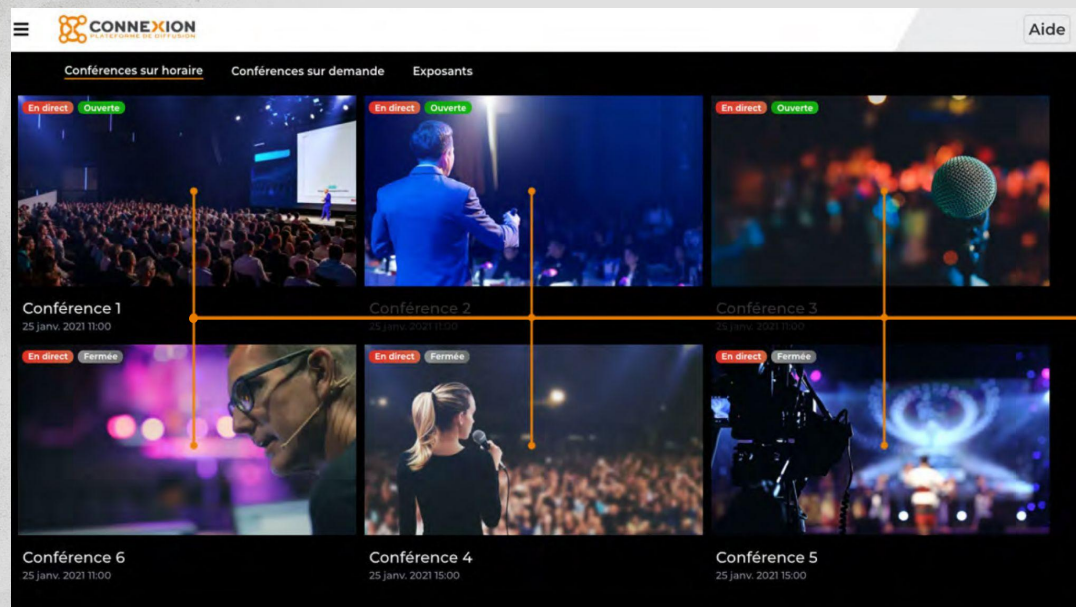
CONNEXION
PLATEFORME DE DIFFUSION

Aide

Conférences sur horaire
Conférences sur demande
Exposants

En direct
Ouverte
Conférence 1
25 janv. 2021 11:00

En direct
Ouverte
Conférence 2
25 janv. 2021 11:00

En direct
Ouverte
Conférence 3
25 janv. 2021 11:00

En direct
Fermée
Conférence 6
25 janv. 2021 11:00

En direct
Fermée
Conférence 4
25 janv. 2021 15:00

En direct
Fermée
Conférence 5
25 janv. 2021 15:00